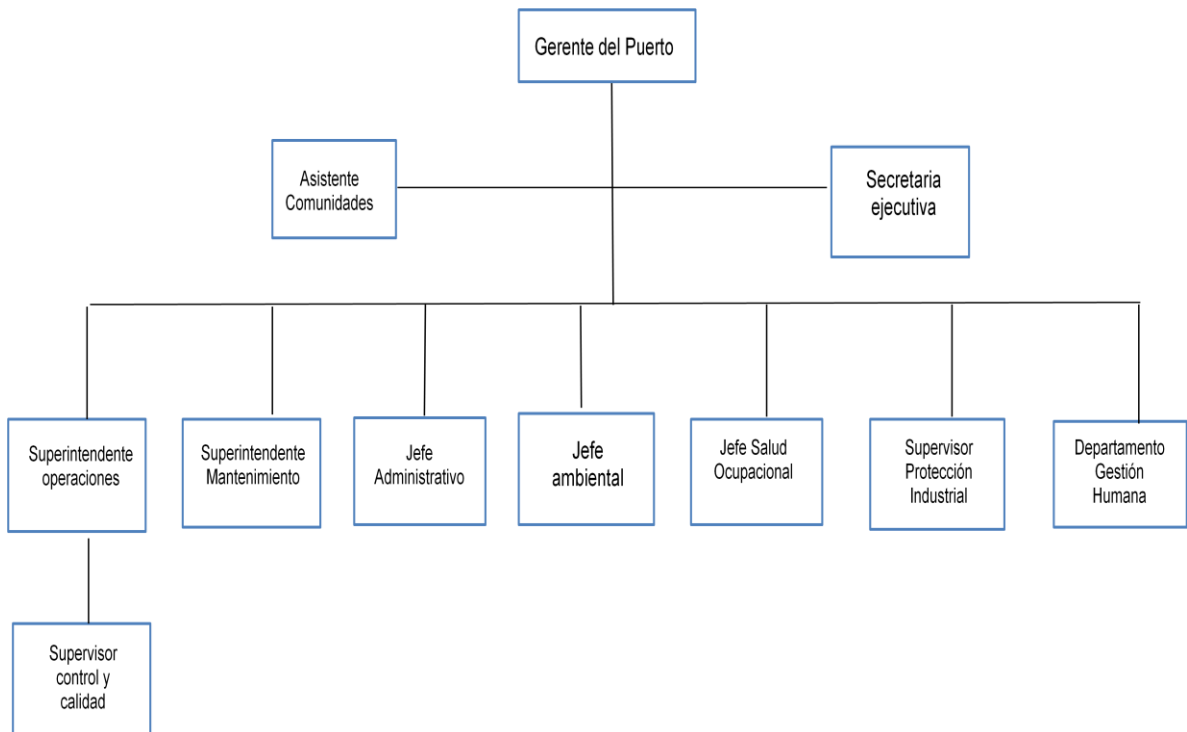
Gerente del Puerto

Asistente Comunidades

Secretaria ejecutiva

Superintendente operaciones

Superintendente Mantenimiento

Jefe Administrativo

Jefe ambiental

Jefe Salud Ocupacional

Supervisor Protección Industrial

Departamento Gestión Humana

Supervisor control y calidad